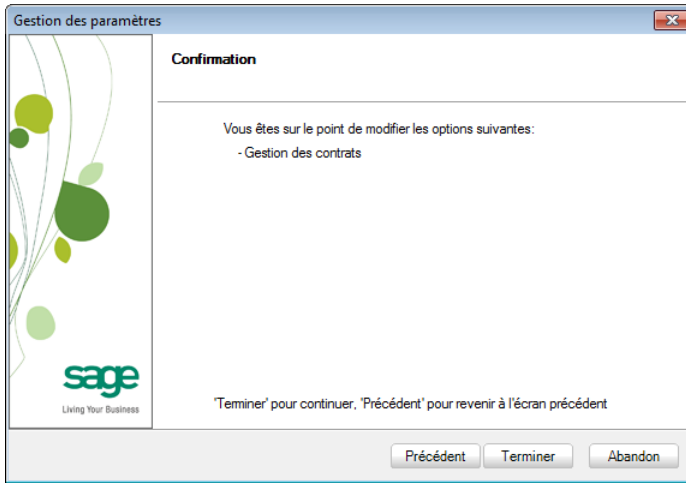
Gestion des paramètres

Confirmation

Vous êtes sur le point de modifier les options suivantes:
- Gestion des contrats

sage
Living Your Business

'Terminer' pour continuer, 'Précédent' pour revenir à l'écran précédent

Précédent
Terminer
Abandon